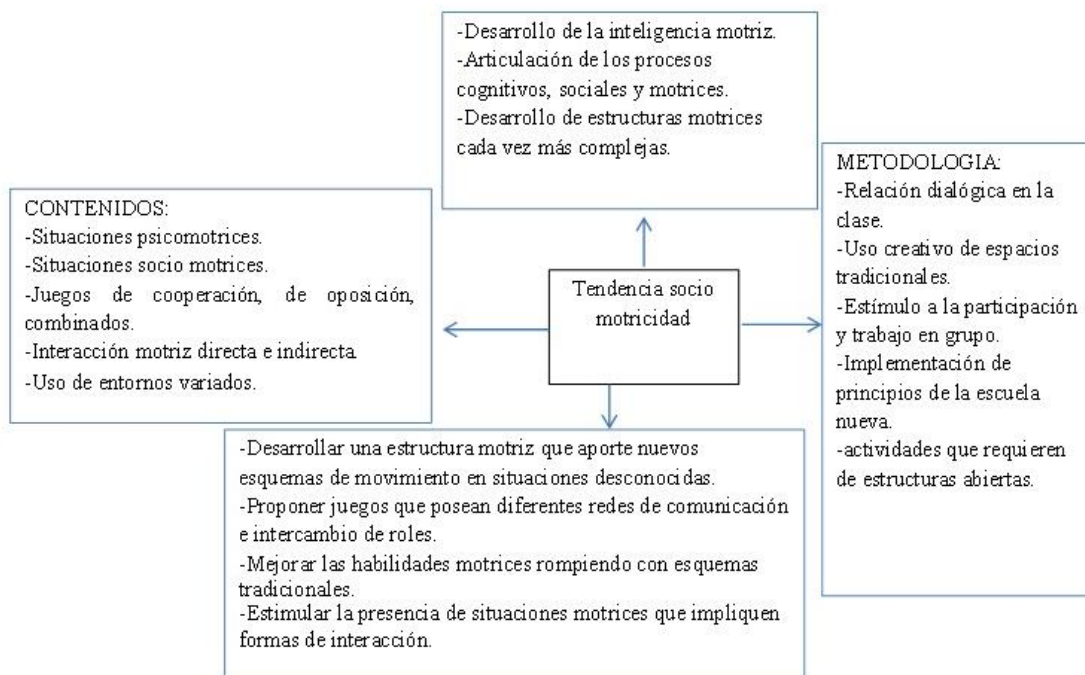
-Desarrollo de la inteligencia motriz.
-Articulación de los procesos cognitivos, sociales y motrices.
-Desarrollo de estructuras motrices cada vez más complejas.

CONTENIDOS:
-Situaciones psicomotrices.
-Situaciones socio motrices.
-Juegos de cooperación, de oposición, combinados.
-Interacción motriz directa e indirecta.
-Uso de entornos variados.

Tendencia socio motricidad

METODOLOGIA:
-Relación dialógica en la clase.
-Uso creativo de espacios tradicionales.
-Estímulo a la participación y trabajo en grupo.
-Implementación de principios de la escuela nueva.
-actividades que requieren de estructuras abiertas.

-Desarrollar una estructura motriz que aporte nuevos esquemas de movimiento en situaciones desconocidas.
-Proponer juegos que posean diferentes redes de comunicación e intercambio de roles.
-Mejorar las habilidades motrices rompiendo con esquemas tradicionales.
-Estimular la presencia de situaciones motrices que impliquen formas de interacción.